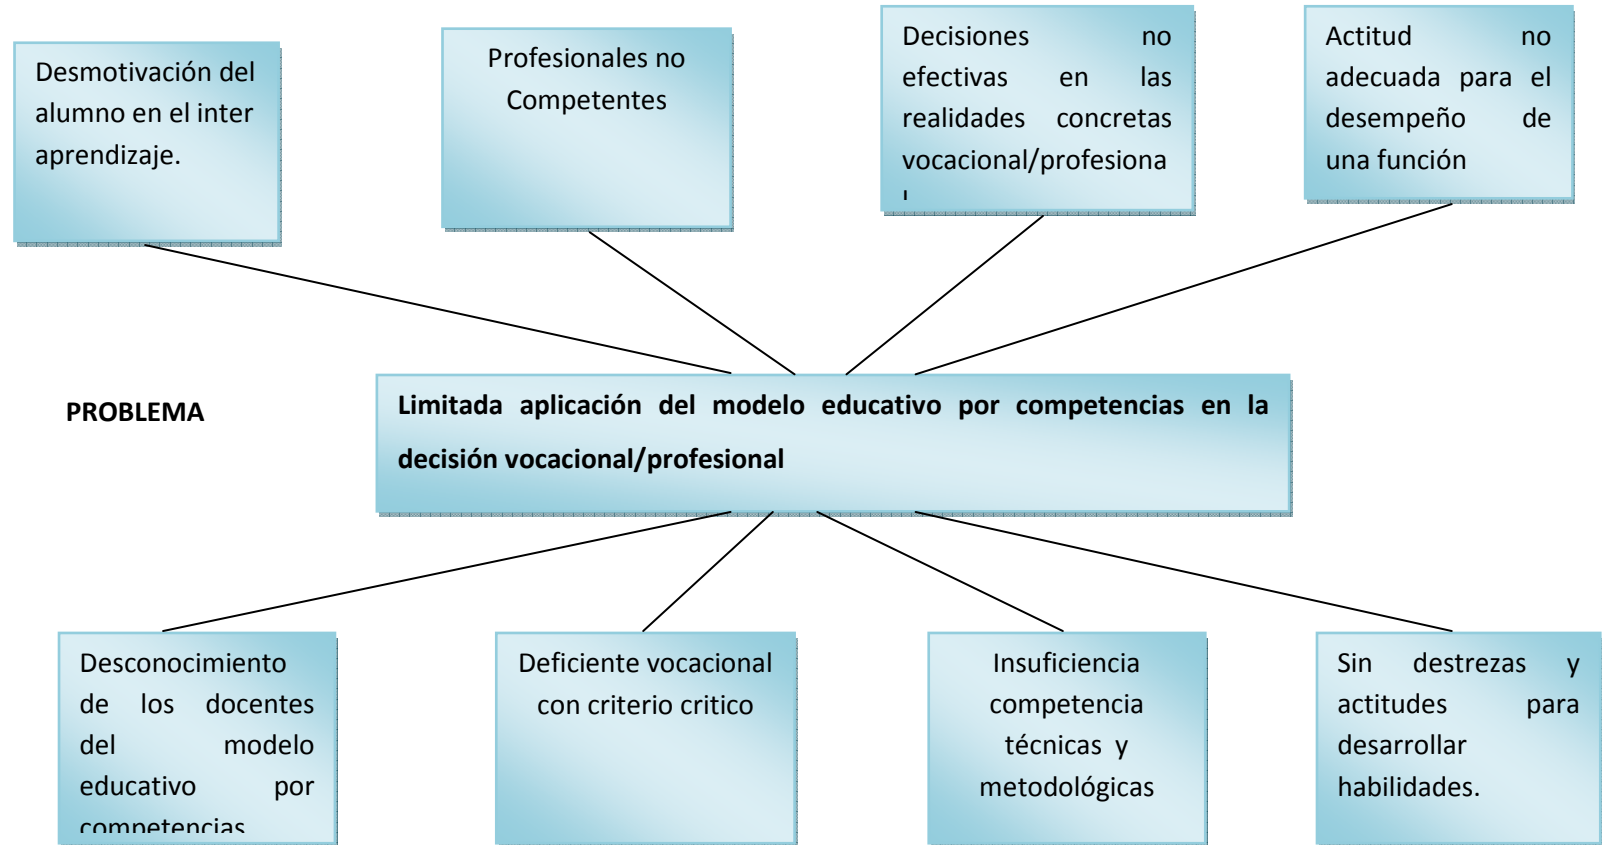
Desmotivación del alumno en el inter aprendizaje.

Profesionales no Competentes

Decisiones no efectivas en las realidades concretas vocacional/profesiona l

Actitud no adecuada para el desempeño de una función

PROBLEMA

Limitada aplicación del modelo educativo por competencias en la decisión vocacional/profesional

Desconocimiento de los docentes del modelo educativo por competencias

Deficiente vocacional con criterio critico

Insuficiencia competencia técnicas y metodológicas

Sin destrezas y actitudes para desarrollar habilidades.